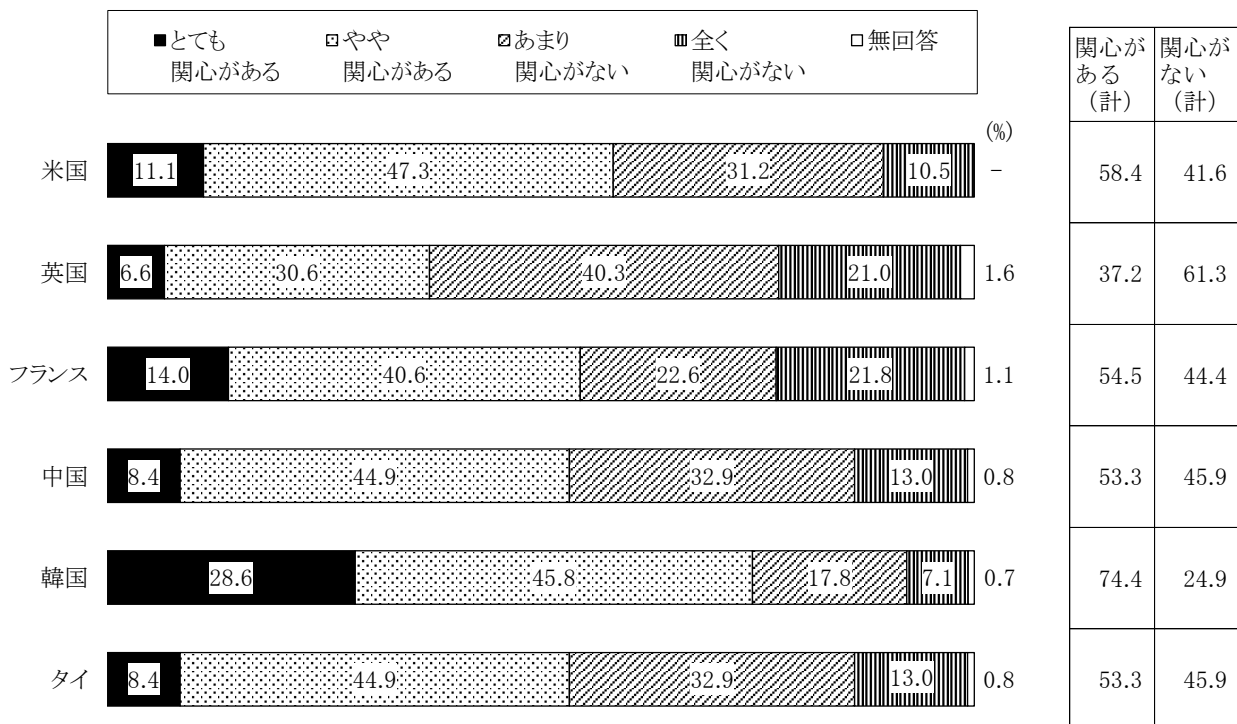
■とても関心がある ⊡やや関心がある ▨あまり関心がない ▥全く関心がない □無回答

(%)

米国 11.1 47.3 31.2 10.5 –
英国 6.6 30.6 40.3 21.0 1.6
フランス 14.0 40.6 22.6 21.8 1.1
中国 8.4 44.9 32.9 13.0 0.8
韓国 28.6 45.8 17.8 7.1 0.7
タイ 8.4 44.9 32.9 13.0 0.8

| 関心がある（計） | 関心がない（計） |
|---|---|
| 58.4 | 41.6 |
| 37.2 | 61.3 |
| 54.5 | 44.4 |
| 53.3 | 45.9 |
| 74.4 | 24.9 |
| 53.3 | 45.9 |